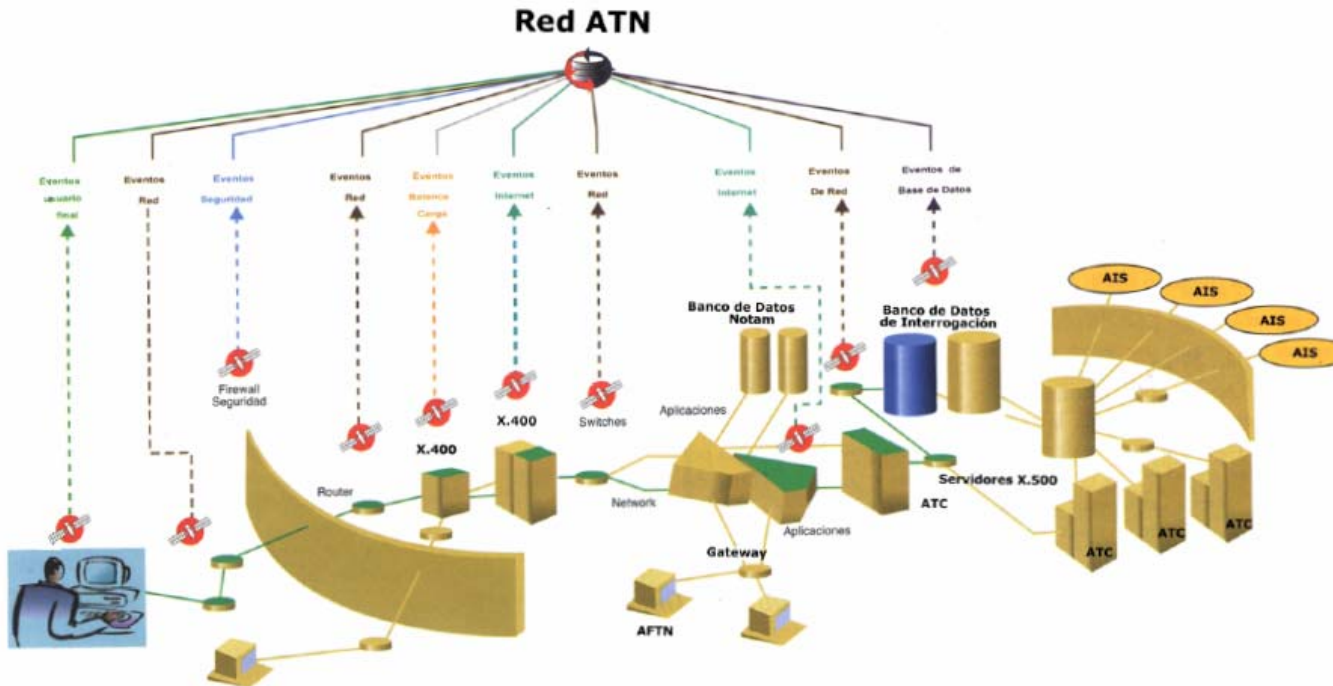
Red ATN

Eventos usuario final

Eventos Red

Eventos Seguridad

Eventos Red

Eventos Balance Carga

Eventos Internet

Eventos Red

Eventos Internet

Eventos De Red

Eventos de Base de Datos

Firewall Seguridad

X.400

X.400

Switches

Banco de Datos Notam

Banco de Datos de Interrogación

AIS

AIS

AIS

AIS

Aplicaciones

Router

Network

Aplicaciones

ATC

Servidores X.500

ATC

ATC

ATC

Gateway

AFTN